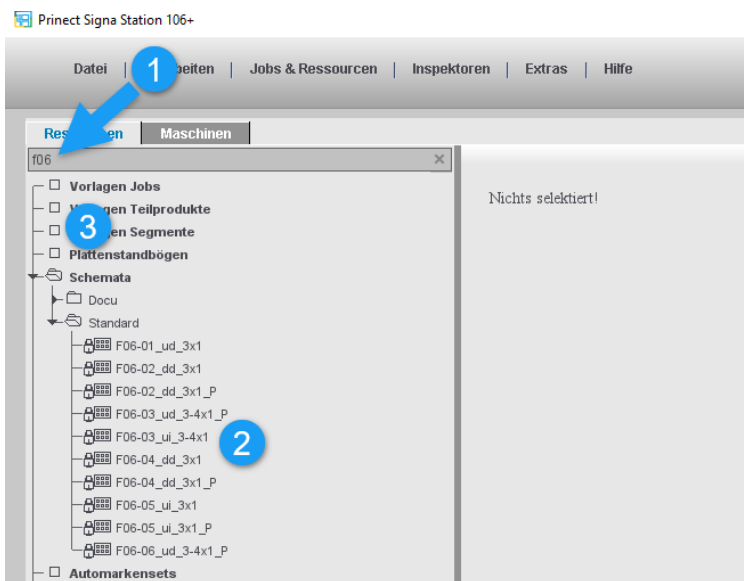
Prinect Signa Station 106+

Datei | 1 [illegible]beiten | Jobs & Ressourcen | Inspektoren | Extras | Hilfe

Res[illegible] Maschinen

f06

Vorlagen Jobs
V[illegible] Teilprodukte
3 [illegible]en Segmente
Plattenstandbögen
Schemata
Docu
Standard
F06-01_ud_3x1
F06-02_dd_3x1
F06-02_dd_3x1_P
F06-03_ud_3-4x1_P
F06-03_ui_3-4x1
F06-04_dd_3x1
F06-04_dd_3x1_P
F06-05_ui_3x1
F06-05_ui_3x1_P
F06-06_ud_3-4x1_P
Automarkensets

2

Nichts selektiert!